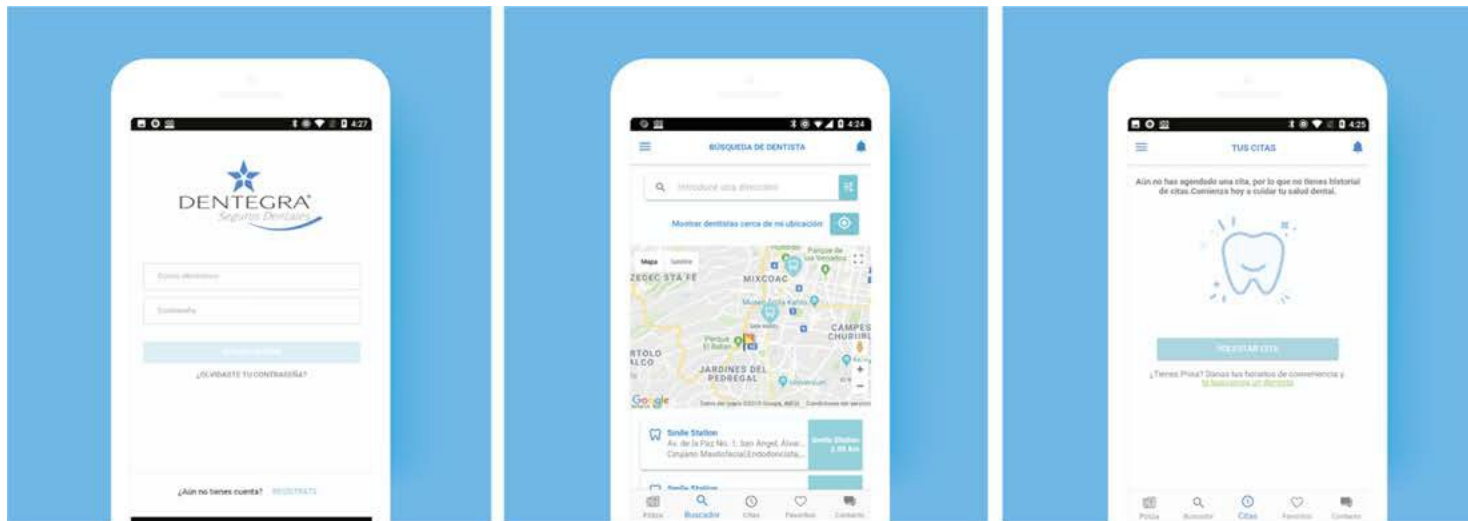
4:27

DENTEGRA®
Seguros Dentales

Correo electrónico
Contraseña

INICIAR SESIÓN

¿OLVIDASTE TU CONTRASEÑA?

¿Aún no tienes cuenta? REGÍSTRATE

4:24

BÚSQUEDA DE DENTISTA

Introduce una dirección

Mostrar dentistas cerca de mi ubicación

Mapa Satélite
MIXCOAC
Parque de los Venados
CAMPESTRE CHURUBUSCO
Parque El Batán
JARDINES DEL PEDREGAL
Universum
Google

Smile Station
Av. de la Paz No. 1, San Ángel, Álvar...
Cirujano Maxilofacial,Endodoncista...
Smile Station
2.95 km

Smile Station

Póliza Buscador Citas Favoritos Contacto

4:25

TUS CITAS

Aún no has agendado una cita, por lo que no tienes historial de citas.Comienza hoy a cuidar tu salud dental.

REGISTRAR CITA

¿Tienes Prisa? Danos tus horarios de conveniencia y te buscamos un dentista

Póliza Buscador Citas Favoritos Contacto